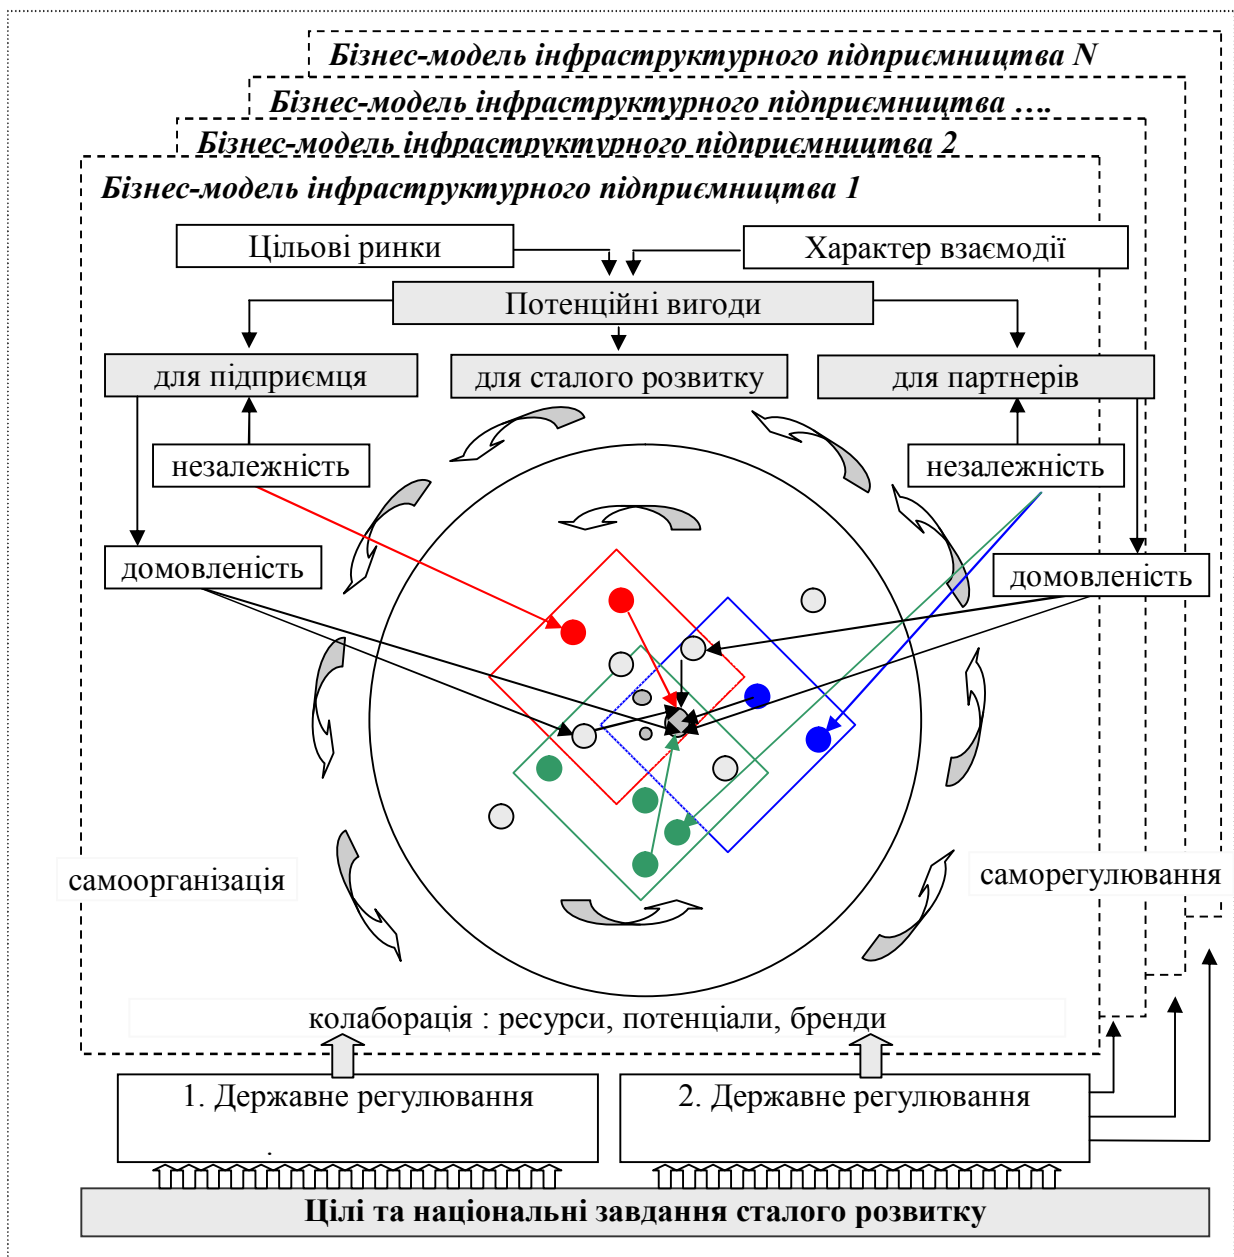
Бізнес-модель інфраструктурного підприємництва N

Бізнес-модель інфраструктурного підприємництва ….

Бізнес-модель інфраструктурного підприємництва 2

Бізнес-модель інфраструктурного підприємництва 1

Цільові ринки

Характер взаємодії

Потенційні вигоди

для підприємця

для сталого розвитку

для партнерів

незалежність

незалежність

домовленість

домовленість

самоорганізація

саморегулювання

колаборація : ресурси, потенціали, бренди

1. Державне регулювання

2. Державне регулювання

Цілі та національні завдання сталого розвитку